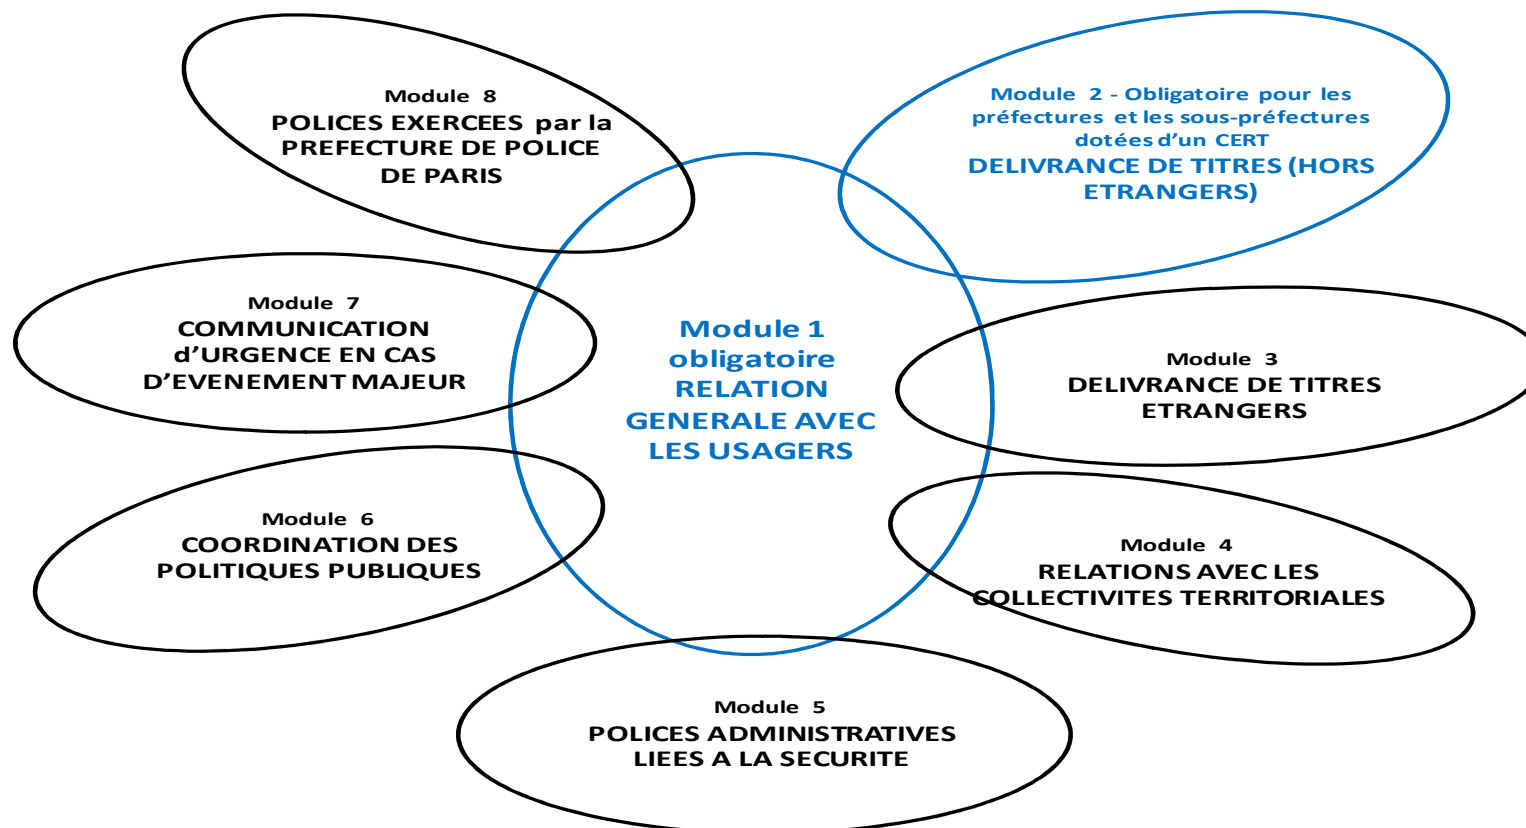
Module 8
POLICES EXERCEES par la PREFECTURE DE POLICE DE PARIS

Module 2 - Obligatoire pour les préfectures et les sous-préfectures dotées d'un CERT
DELIVRANCE DE TITRES (HORS ETRANGERS)

Module 7
COMMUNICATION d'URGENCE EN CAS D'EVENEMENT MAJEUR

Module 1
obligatoire
RELATION GENERALE AVEC LES USAGERS

Module 3
DELIVRANCE DE TITRES ETRANGERS

Module 6
COORDINATION DES POLITIQUES PUBLIQUES

Module 4
RELATIONS AVEC LES COLLECTIVITES TERRITORIALES

Module 5
POLICES ADMINISTRATIVES LIEES A LA SECURITE